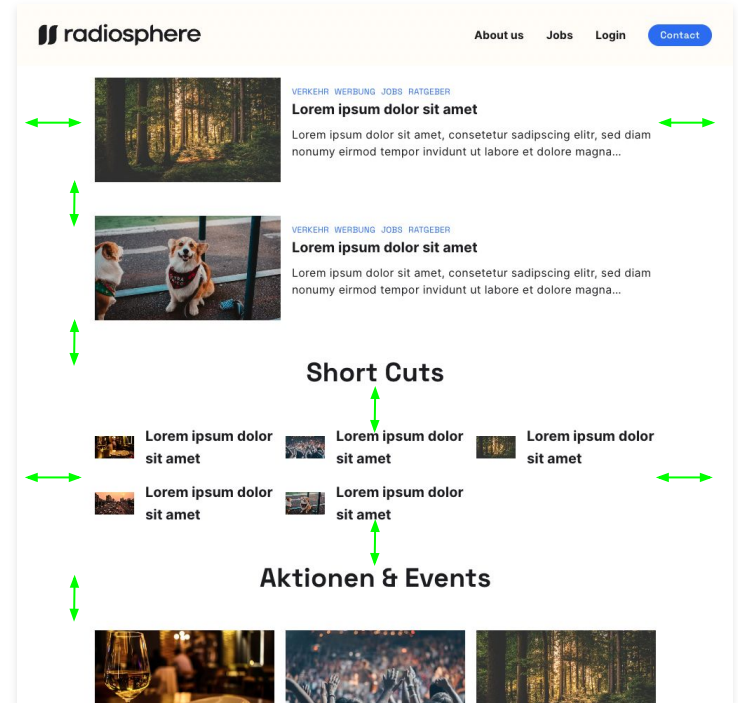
radiosphere

About us Jobs Login Contact

VERKEHR WERBUNG JOBS RATGEBER
**Lorem ipsum dolor sit amet**
Lorem ipsum dolor sit amet, consetetur sadipscing elitr, sed diam nonumy eirmod tempor invidunt ut labore et dolore magna...

VERKEHR WERBUNG JOBS RATGEBER
**Lorem ipsum dolor sit amet**
Lorem ipsum dolor sit amet, consetetur sadipscing elitr, sed diam nonumy eirmod tempor invidunt ut labore et dolore magna...

Short Cuts

Lorem ipsum dolor sit amet

Lorem ipsum dolor sit amet

Lorem ipsum dolor sit amet

Lorem ipsum dolor sit amet

Lorem ipsum dolor sit amet

Aktionen & Events